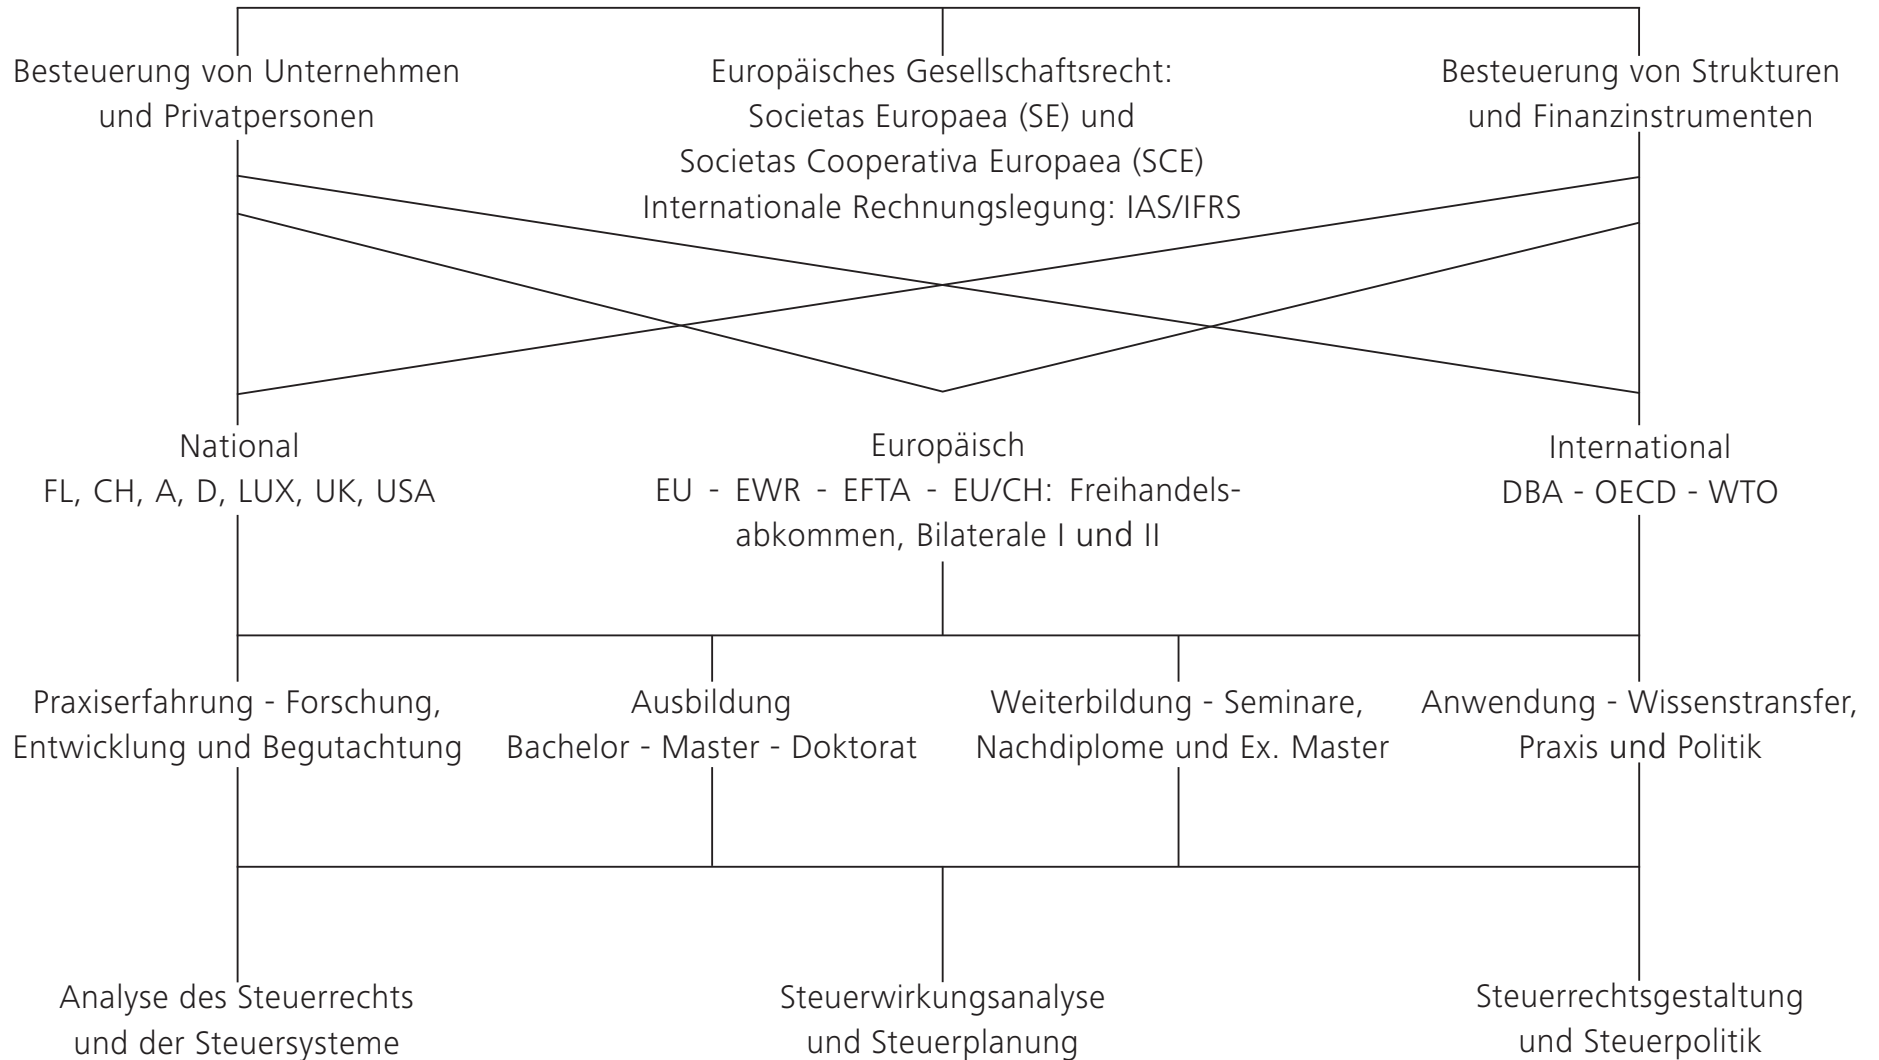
Besteuerung von Unternehmen und Privatpersonen

Europäisches Gesellschaftsrecht: Societas Europaea (SE) und Societas Cooperativa Europaea (SCE) Internationale Rechnungslegung: IAS/IFRS

Besteuerung von Strukturen und Finanzinstrumenten

National
FL, CH, A, D, LUX, UK, USA

Europäisch
EU - EWR - EFTA - EU/CH: Freihandelsabkommen, Bilaterale I und II

International
DBA - OECD - WTO

Praxiserfahrung - Forschung, Entwicklung und Begutachtung

Ausbildung
Bachelor - Master - Doktorat

Weiterbildung - Seminare, Nachdiplome und Ex. Master

Anwendung - Wissenstransfer, Praxis und Politik

Analyse des Steuerrechts und der Steuersysteme

Steuerwirkungsanalyse und Steuerplanung

Steuerrechtsgestaltung und Steuerpolitik